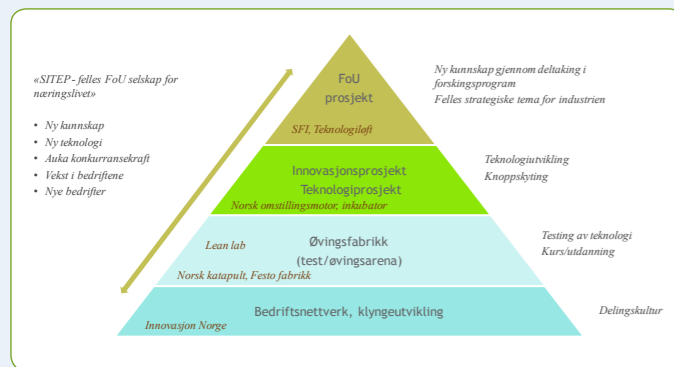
«SITEP - felles FoU selskap for næringslivet»

- Ny kunnskap
- Ny teknologi
- Auka konkurransekraft
- Vekst i bedriftene
- Nye bedrifter

FoU prosjekt

SFI, Teknologiløft

Innovasjonsprosjekt
Teknologiprosjekt

Norsk omstillingsmotor, inkubator

Lean lab

Øvingsfabrikk
(test/øvingsarena)

Norsk katapult, Festo fabrikk

Bedriftsnettverk, klyngeutvikling

Innovasjon Norge

Ny kunnskap gjennom deltaking i forskingsprogram
Felles strategiske tema for industrien

Teknologiutvikling
Knoppskyting

Testing av teknologi
Kurs/utdanning

Delingskultur